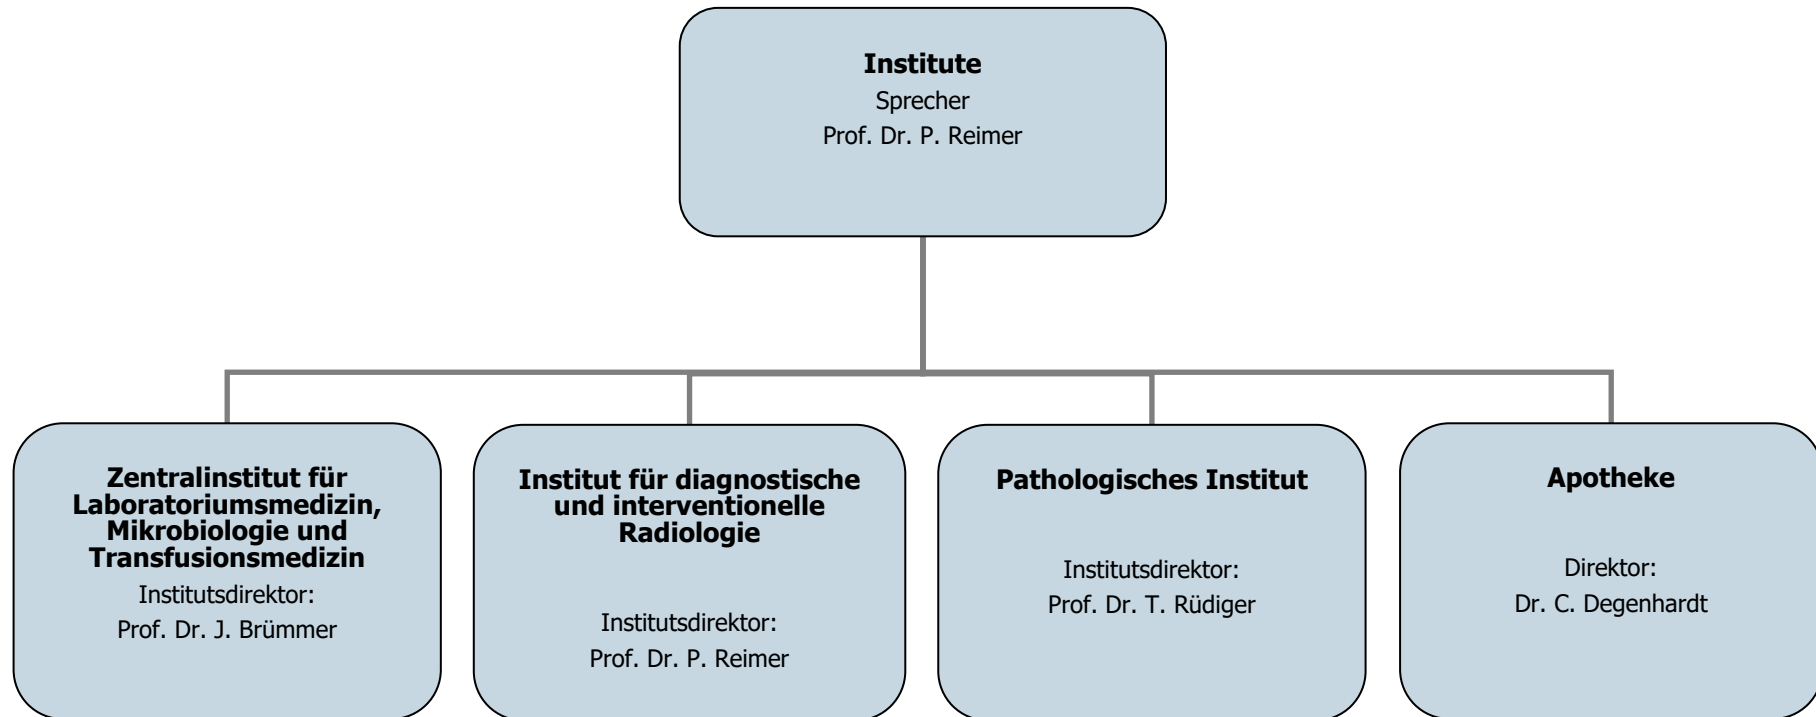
Institute
Sprecher
Prof. Dr. P. Reimer

Zentralinstitut für Laboratoriumsmedizin, Mikrobiologie und Transfusionsmedizin
Institutsdirektor:
Prof. Dr. J. Brümmer

Institut für diagnostische und interventionelle Radiologie
Institutsdirektor:
Prof. Dr. P. Reimer

Pathologisches Institut
Institutsdirektor:
Prof. Dr. T. Rüdiger

Apotheke
Direktor:
Dr. C. Degenhardt